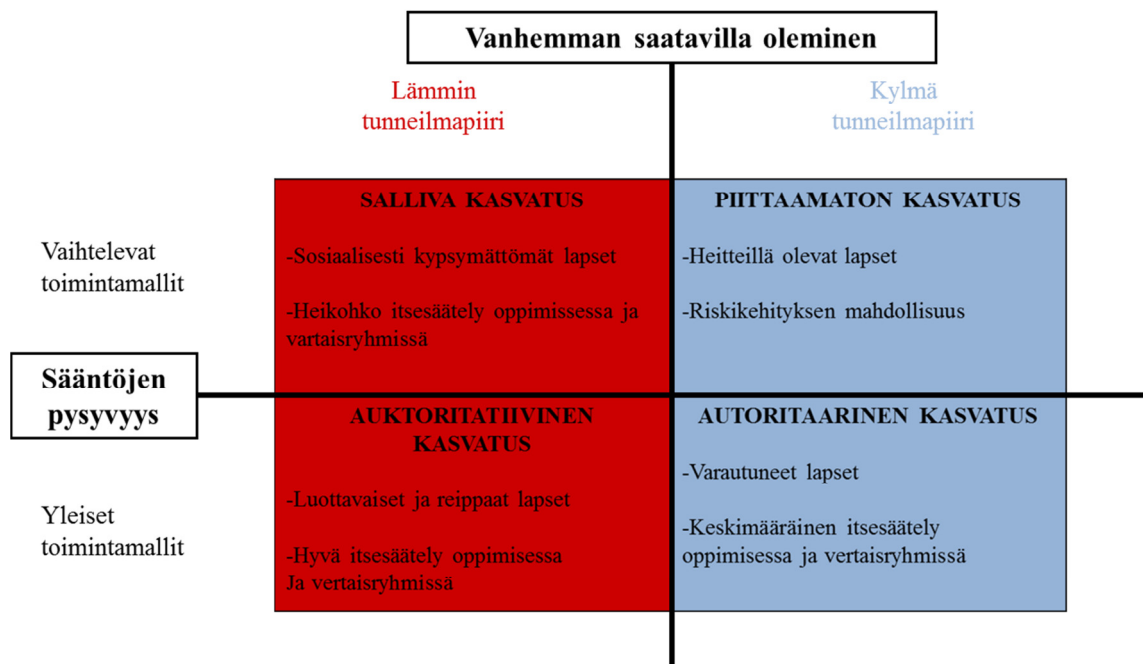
Vanhemman saatavilla oleminen

Lämmin tunneilmapiiri

Kylmä tunneilmapiiri

Vaihtelevat toimintamallit

SALLIVA KASVATUS

-Sosiaalisesti kypsymättömät lapset

-Heikohko itsesäätely oppimisessa ja vartaisryhmissä

PIITTAAMATON KASVATUS

-Heitteillä olevat lapset

-Riskikehityksen mahdollisuus

Sääntöjen pysyvyys

AUKTORITATIIVINEN KASVATUS

-Luottavaiset ja reippaat lapset

-Hyvä itsesäätely oppimisessa Ja vertaisryhmissä

AUTORITAARINEN KASVATUS

-Varautuneet lapset

-Keskimääräinen itsesäätely oppimisessa ja vertaisryhmissä

Yleiset toimintamallit